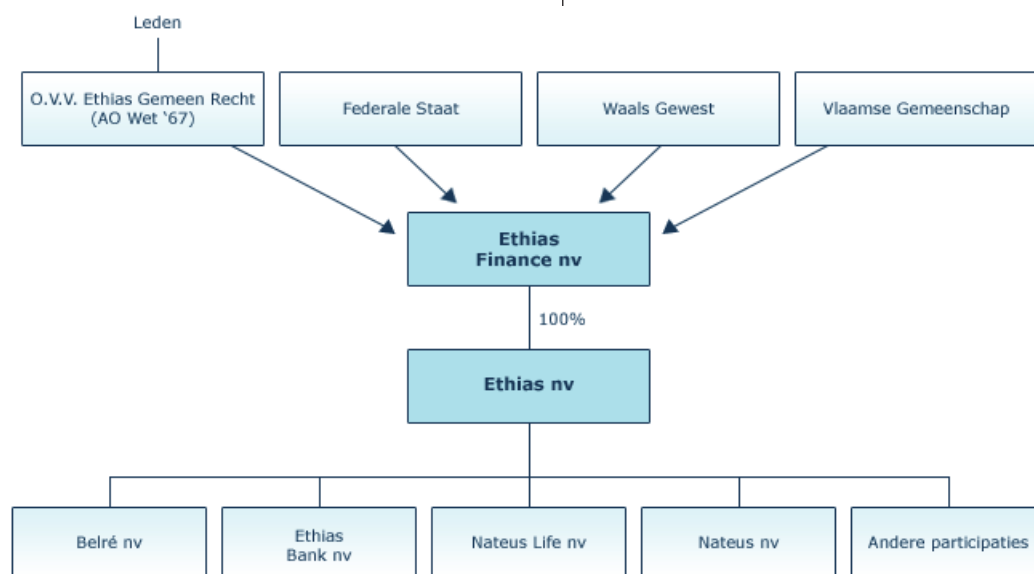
Leden

O.V.V. Ethias Gemeen Recht (AO Wet ‘67)

Federale Staat

Waals Gewest

Vlaamse Gemeenschap

Ethias Finance nv

100%

Ethias nv

Belré nv

Ethias Bank nv

Nateus Life nv

Nateus nv

Andere participaties